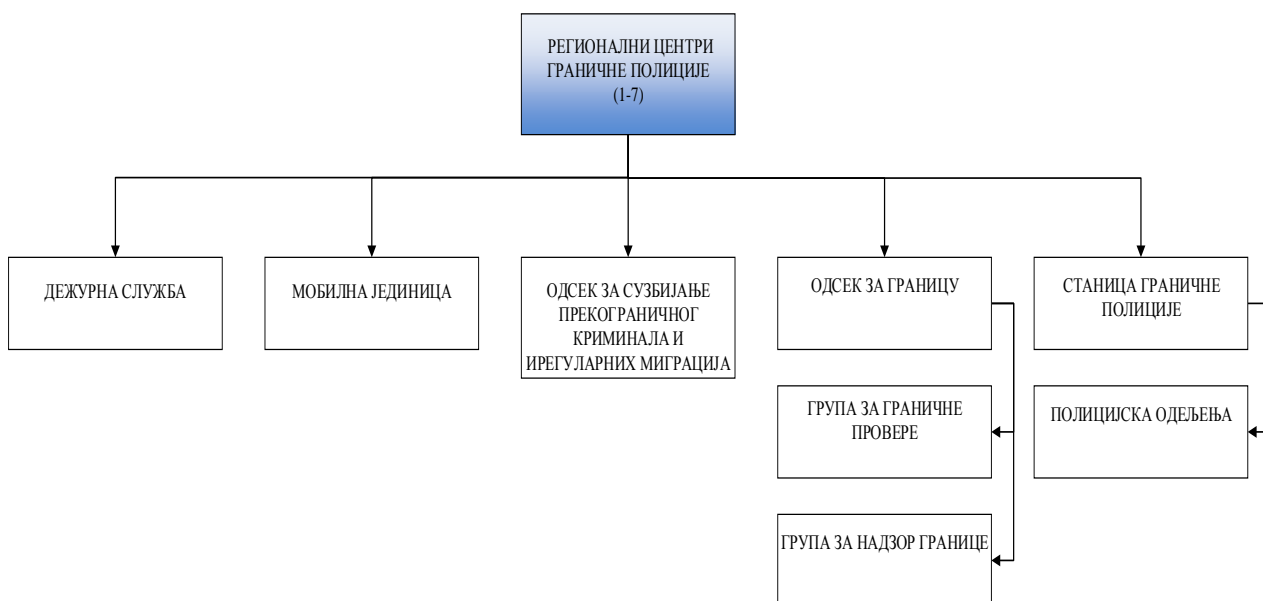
РЕГИОНАЛНИ ЦЕНТРИ ГРАНИЧНЕ ПОЛИЦИЈЕ
(1-7)

ДЕЖУРНА СЛУЖБА

МОБИЛНА ЈЕДИНИЦА

ОДСЕК ЗА СУЗБИЈАЊЕ ПРЕКОГРАНИЧНОГ КРИМИНАЛА И ИРЕГУЛАРНИХ МИГРАЦИЈА

ОДСЕК ЗА ГРАНИЦУ

ГРУПА ЗА ГРАНИЧНЕ ПРОВЕРЕ

ГРУПА ЗА НАДЗОР ГРАНИЦЕ

СТАНИЦА ГРАНИЧНЕ ПОЛИЦИЈЕ

ПОЛИЦИЈСКА ОДЕЉЕЊА